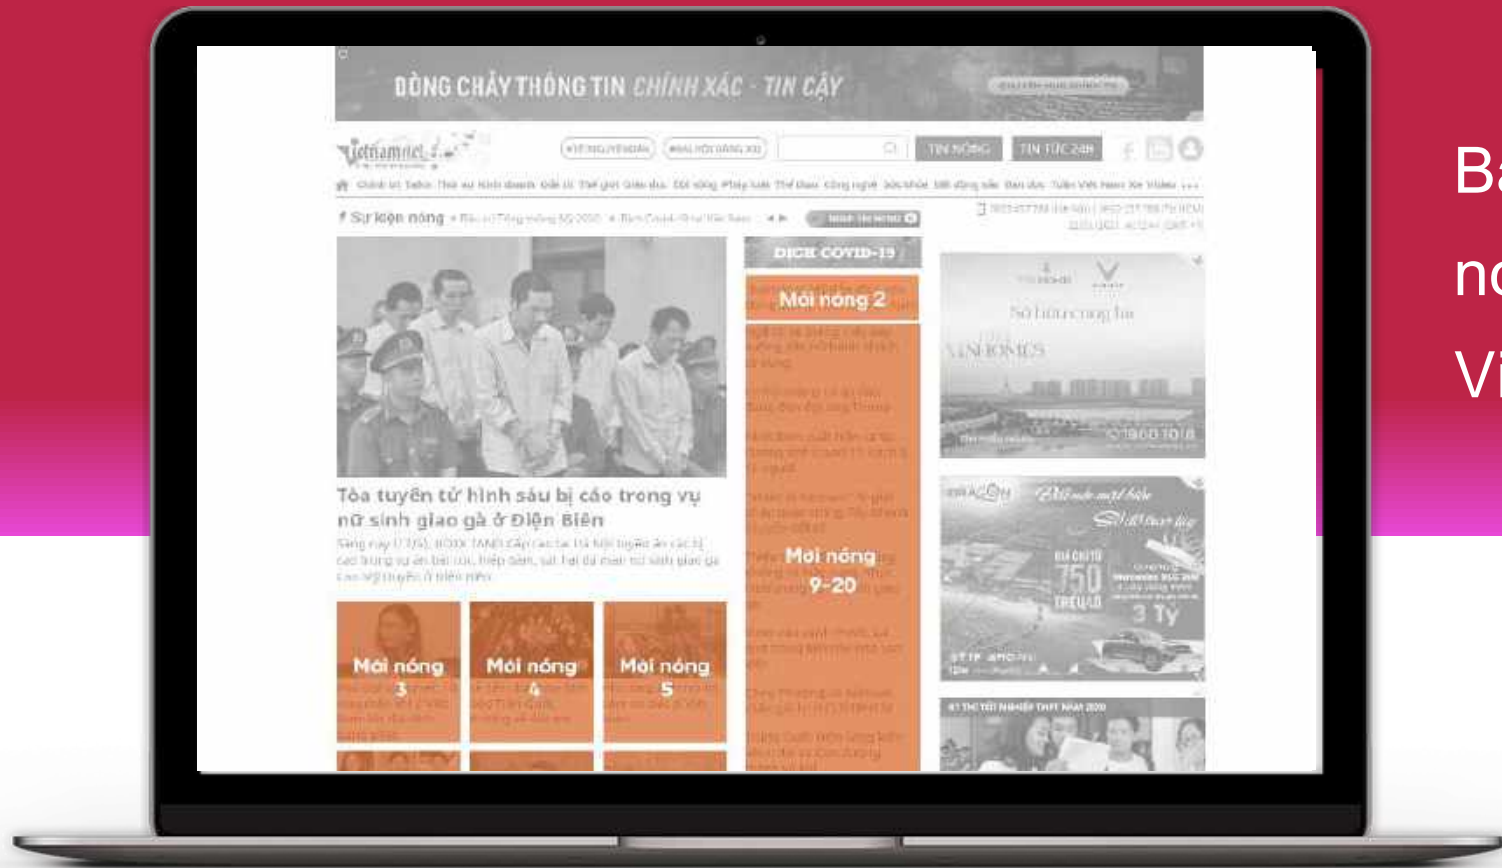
DÒNG CHẢY THÔNG TIN CHÍNH XÁC - TIN CẬY

vietnamnet

TIN NÓNG TIN TỨC 24H

Sự kiện nóng

DỊCH COVID-19

Mới nóng 2

Sở hữu ngay hạ

VINHOMES

1900 1018

750 TRIỆU

3 Tỷ

Tòa tuyên tử hình sáu bị cáo trong vụ nữ sinh giao gà ở Điện Biên

Mới nóng 9-20

Mới nóng 3

Mới nóng 4

Mới nóng 5

B

n

V